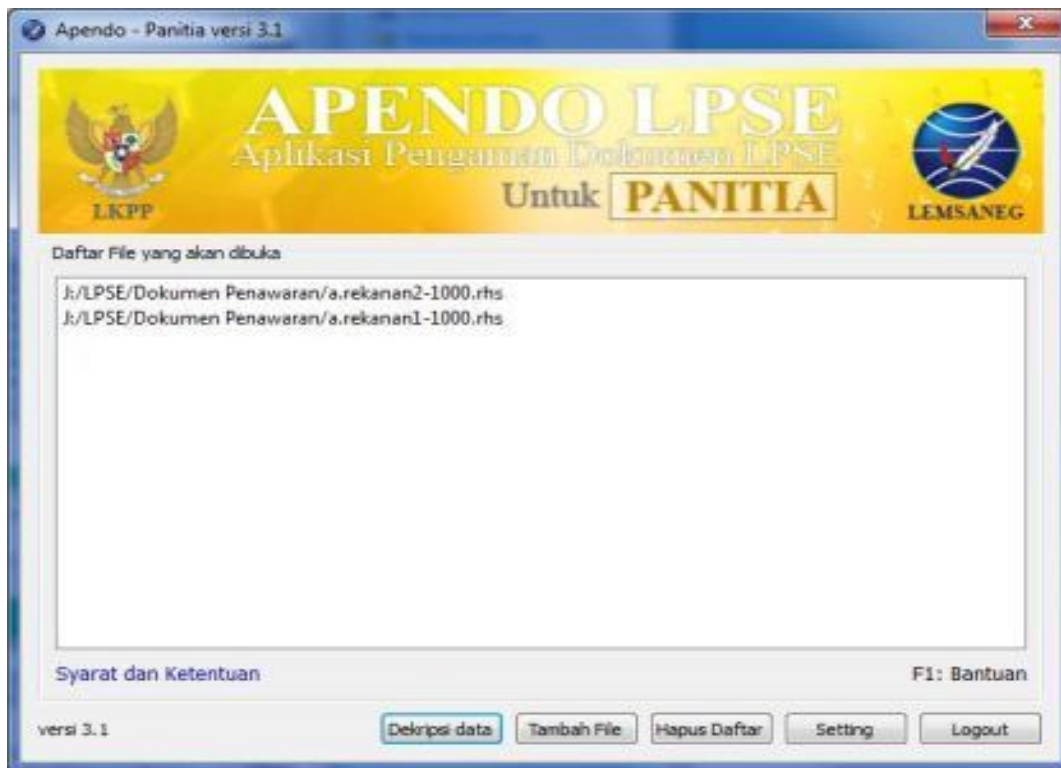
Apendo - Panitia versi 3.1

LKPP

APENDO LPSE

Aplikasi Pengaman Dokumen LPSE

Untuk PANITIA

LEMSANEG

Daftar File yang akan dibuka

J:/LPSE/Dokumen Penawaran/a.rekanan2-1000.rhs
J:/LPSE/Dokumen Penawaran/a.rekanan1-1000.rhs

Syarat dan Ketentuan

F1: Bantuan

versi 3.1

Dekripsi data

Tambah File

Hapus Daftar

Setting

Logout